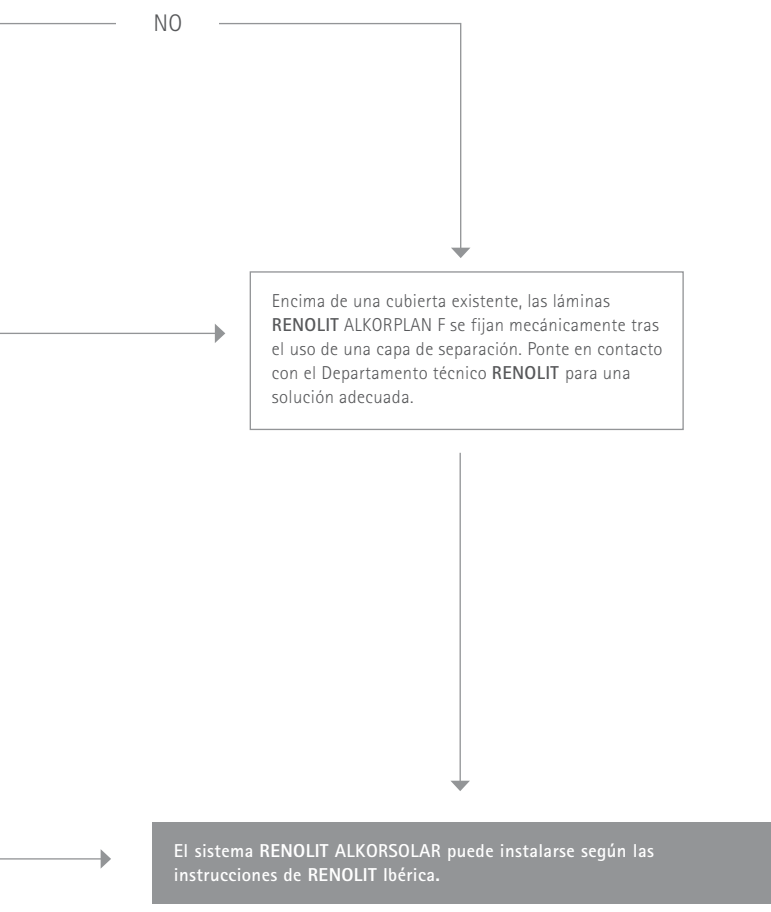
NO

Encima de una cubierta existente, las láminas RENOLIT ALKORPLAN F se fijan mecánicamente tras el uso de una capa de separación. Ponte en contacto con el Departamento técnico RENOLIT para una solución adecuada.

El sistema RENOLIT ALKORSOLAR puede instalarse según las instrucciones de RENOLIT Ibérica.